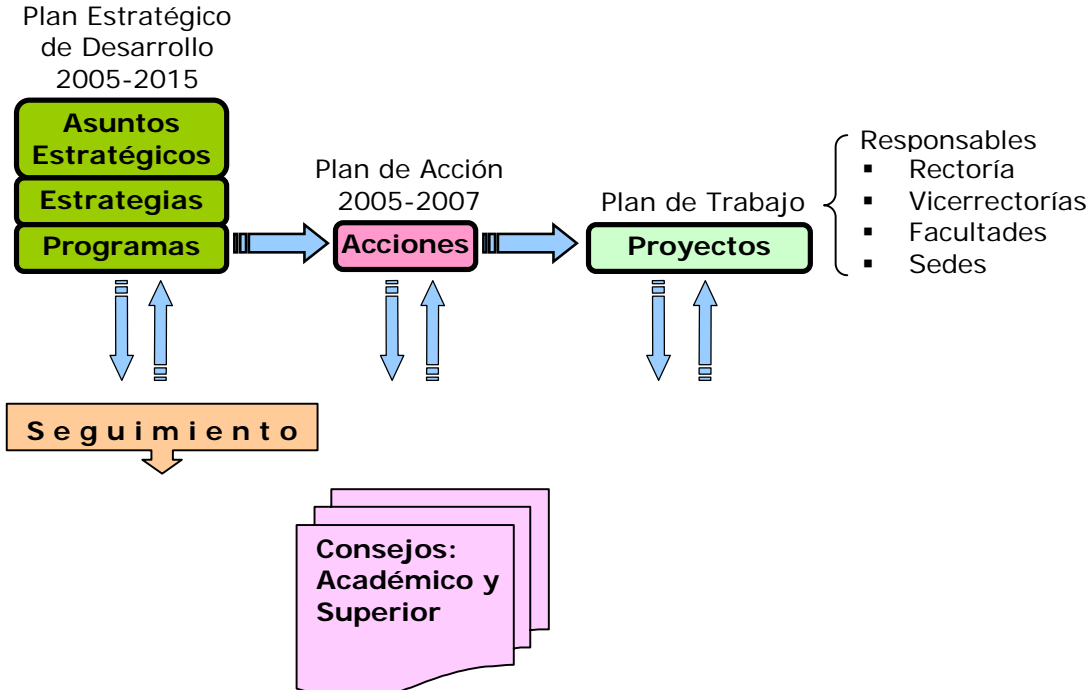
Plan Estratégico de Desarrollo 2005-2015

Asuntos Estratégicos

Estrategias

Programas

Plan de Acción 2005-2007

Acciones

Plan de Trabajo

Proyectos

Responsables
- Rectoría
- Vicerrectorías
- Facultades
- Sedes

Seguimiento

Consejos: Académico y Superior